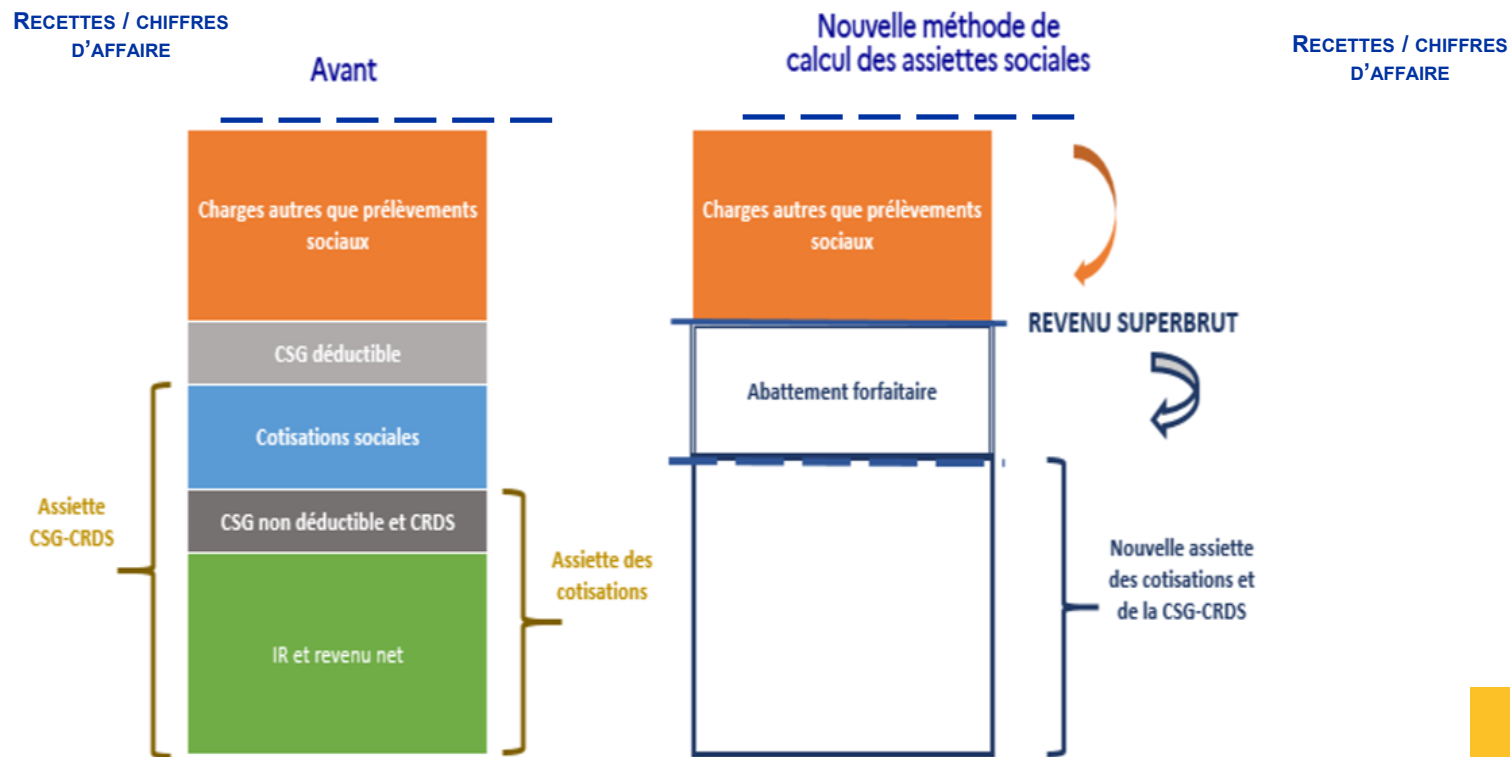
RECETTES / CHIFFRES D'AFFAIRE

Avant

Charges autres que prélèvements sociaux

CSG déductible

Cotisations sociales

CSG non déductible et CRDS

IR et revenu net

Assiette CSG-CRDS

Assiette des cotisations

Nouvelle méthode de calcul des assiettes sociales

RECETTES / CHIFFRES D'AFFAIRE

Charges autres que prélèvements sociaux

REVENU SUPERBRUT

Abattement forfaitaire

Nouvelle assiette des cotisations et de la CSG-CRDS